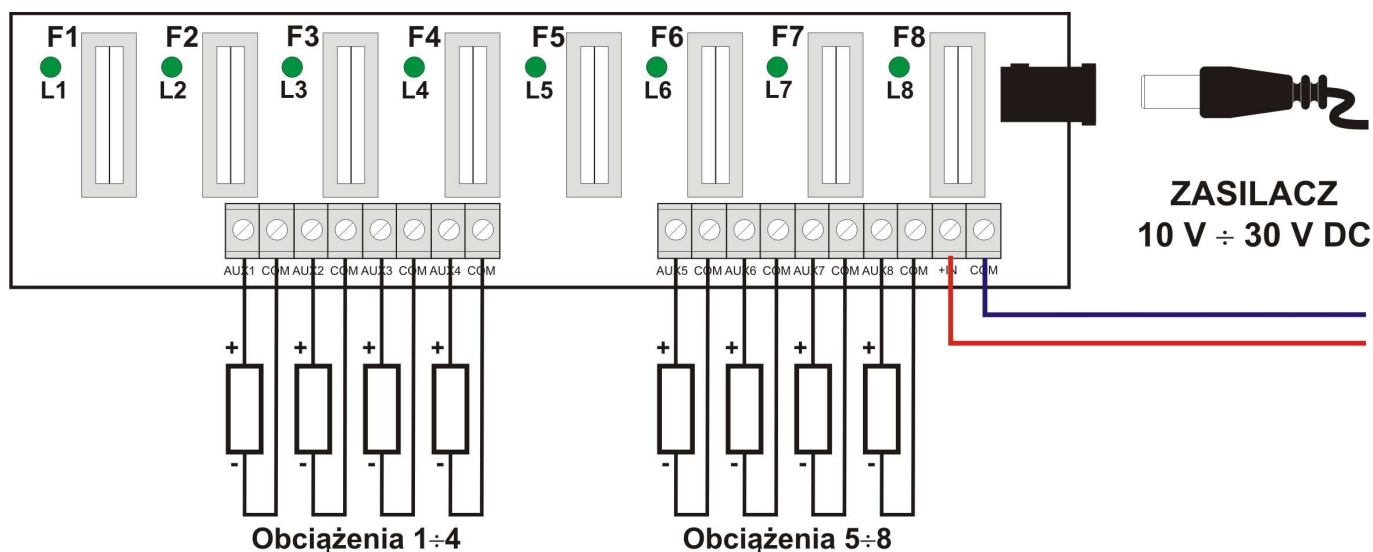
F1 F2 F3 F4 F5 F6 F7 F8

L1 L2 L3 L4 L5 L6 L7 L8

AUX1 COM AUX2 COM AUX3 COM AUX4 COM

AUX5 COM AUX6 COM AUX7 COM AUX8 COM +IN COM

ZASILACZ
10 V ÷ 30 V DC

+ + + + + + + +

- - - - - - - -

Obciążenia 1÷4

Obciążenia 5÷8